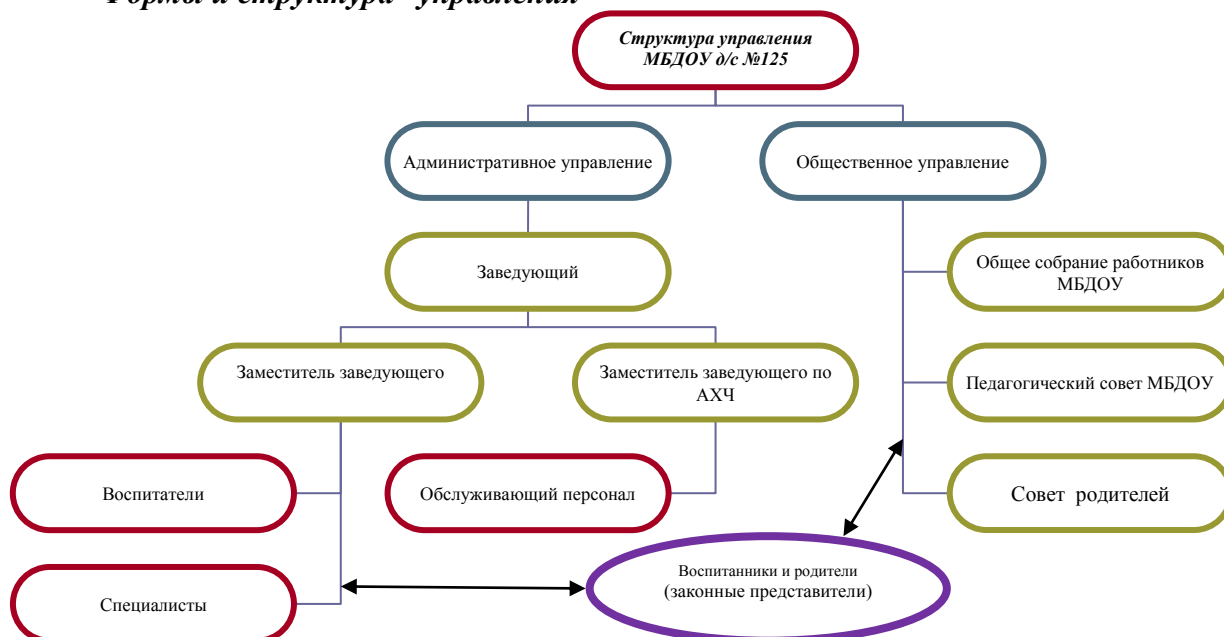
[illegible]

Структура управления МБДОУ д/с №125

Административное управление

Общественное управление

Заведующий

Общее собрание работников МБДОУ

Заместитель заведующего

Заместитель заведующего по АХЧ

Педагогический совет МБДОУ

Воспитатели

Обслуживающий персонал

Совет родителей

Специалисты

Воспитанники и родители (законные представители)